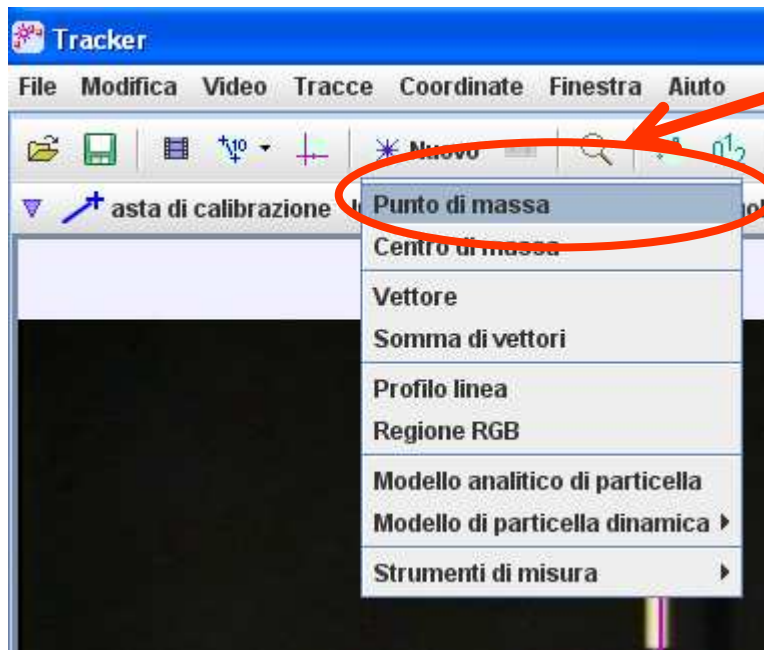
Tracker

File Modifica Video Tracce Coordinate Finestra Aiuto

Nuovo

asta di calibrazione

Punto di massa
Centro di massa

Vettore
Somma di vettori

Profilo linea
Regione RGB

Modello analitico di particella
Modello di particella dinamica

Strumenti di misura